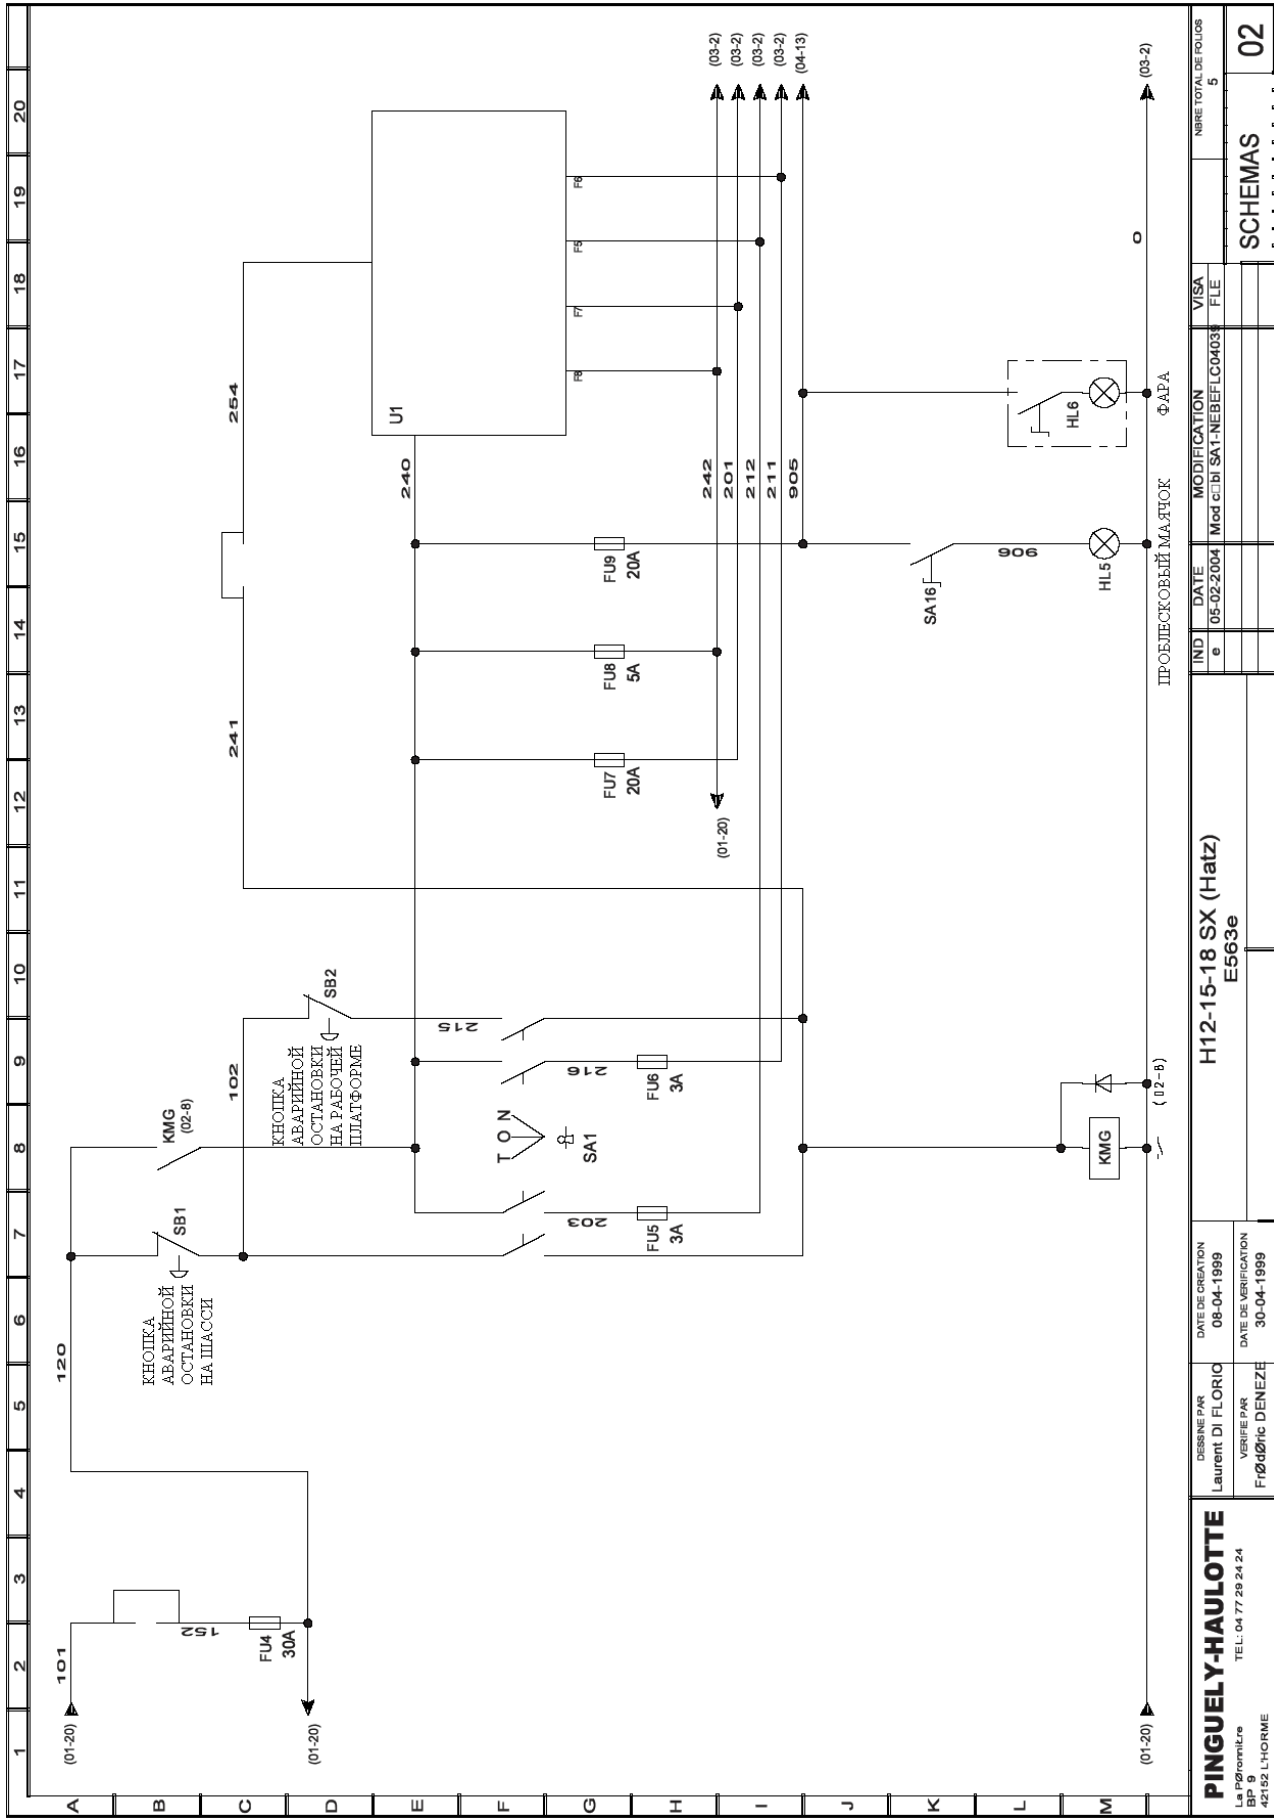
1 2 3 4 5 6 7 8 9 10 11 12 13 14 15 16 17 18 19 20

A B C D E F G H I J K L M

(01-20)
101
152
FU4
30A
(01-20)
120
КНОПКА АВАРИЙНОЙ ОСТАНОВКИ НА ШАССИ
SB1
KMG
(02-8)
102
КНОПКА АВАРИЙНОЙ ОСТАНОВКИ НА РАБОЧЕЙ ПЛАТФОРМЕ
SB2
T O N
SA1
203
FU5
3A
216
FU6
3A
215
KMG
(02-8)
241
254
240
U1
F8
F7
F5
F6
FU7
20A
FU8
5A
FU9
20A
(01-20)
242
201
212
211
905
(03-2)
(03-2)
(03-2)
(03-2)
(04-13)
SA16
906
HL5
HL6
ПРОБЛЕСКОВЫЙ МАЯЧОК
ФАРА
0
(01-20)
(03-2)

PINGUELY-HAULOTTE
La PØronnitre
BP 9
42152 L'HORME
TEL: 04 77 29 24 24

DESSINE PAR
Laurent DI FLORIO
VERIFIE PAR
FrØdØric DENEZE
DATE DE CREATION
08-04-1999
DATE DE VERIFICATION
30-04-1999

H12-15-18 SX (Hatz)
E563e

| IND | DATE | MODIFICATION | VISA |
|---|---|---|---|
| e | 05-02-2004 | Mod c□bl SA1-NEBEFLC0403$ | FLE |

NBRE TOTAL DE FOLIOS
5
SCHEMAS
02